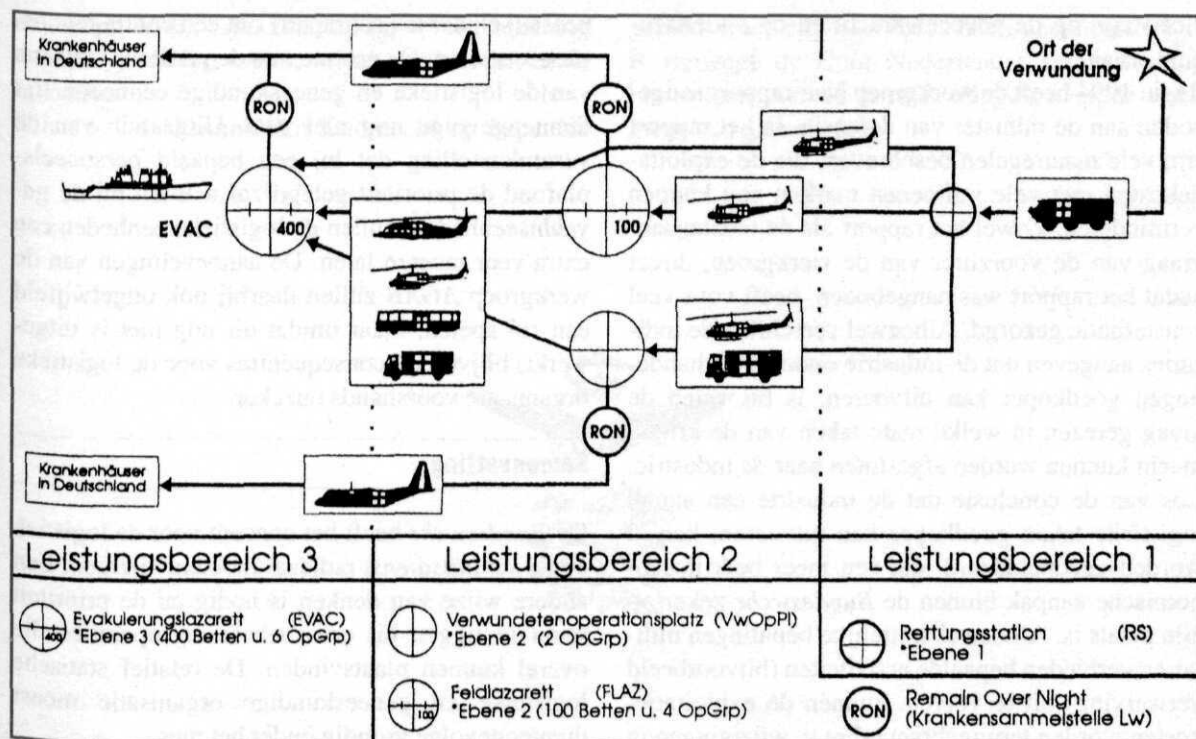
Krankenhäuser in Deutschland

RON

RON

Ort der Verwundung

EVAC

400

100

RON

Krankenhäuser in Deutschland

Leistungsbereich 3

Leistungsbereich 2

Leistungsbereich 1

400 Evakuierungslazarett (EVAC) *Ebene 3 (400 Betten u. 6 OpGrp)

Verwundetenoperationsplatz (VwOpPl) *Ebene 2 (2 OpGrp)

100 Feldlazarett (FLAZ) *Ebene 2 (100 Betten u. 4 OpGrp)

Rettungsstation (RS) *Ebene 1

RON Remain Over Night (Krankensammelstelle Lw)